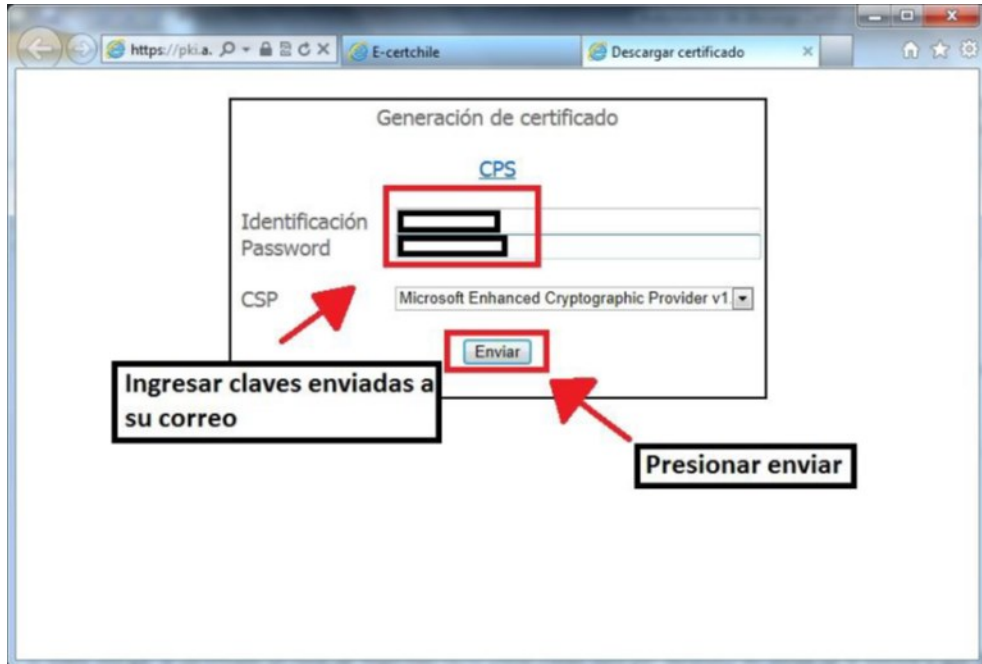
https://pki.a.

E-certchile

Descargar certificado

Generación de certificado

CPS

Identificación

Password

CSP

Microsoft Enhanced Cryptographic Provider v1.

Enviar

Ingresar claves enviadas a su correo

Presionar enviar